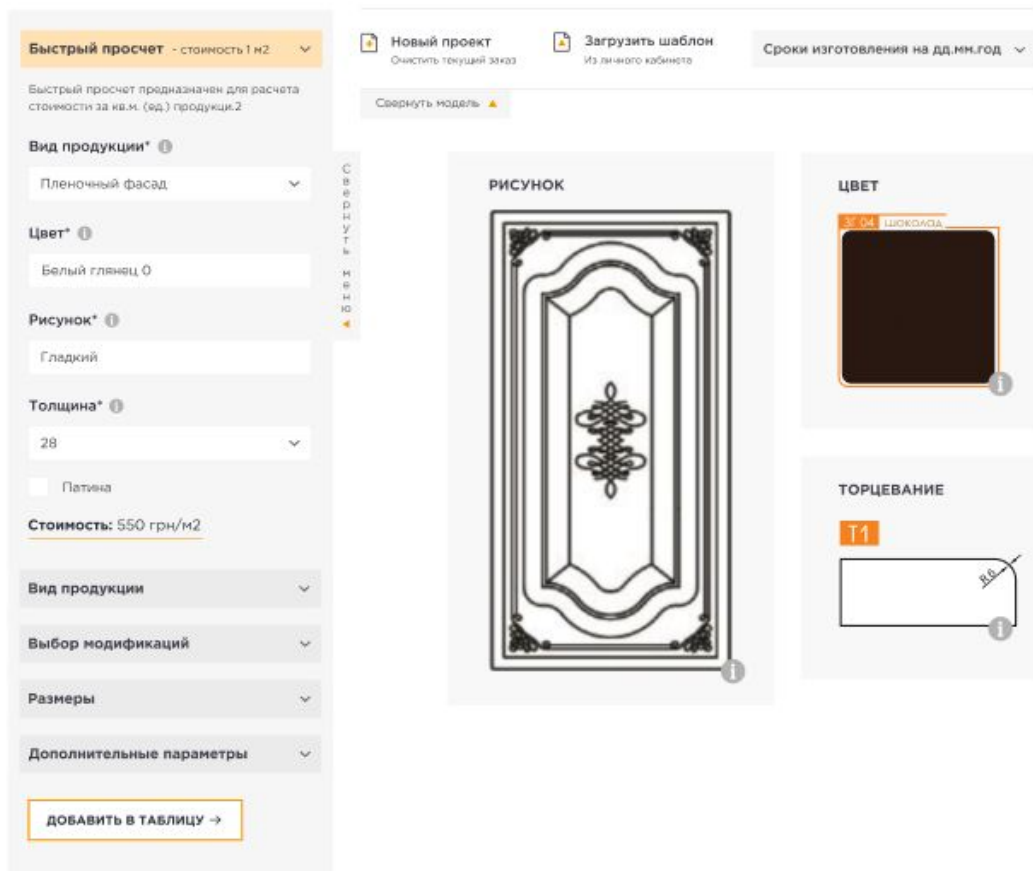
Быстрый просчет - стоимость 1 м2

Быстрый просчет предназначен для расчета стоимости за кв.м. (ед.) продукци.2

Вид продукции*

Пленочный фасад

Цвет*

Белый глянец 0

Рисунок*

Гладкий

Толщина*

28

Патина

Стоимость: 550 грн/м2

Вид продукции

Выбор модификаций

Размеры

Дополнительные параметры

ДОБАВИТЬ В ТАБЛИЦУ →

Свернуть меню

Новый проект
Очистить текущий заказ

Загрузить шаблон
Из личного кабинета

Сроки изготовления на дд.мм.год

Свернуть модель

РИСУНОК

ЦВЕТ

3Г 04 ШОКОЛАД

ТОРЦЕВАНИЕ

T1

R6